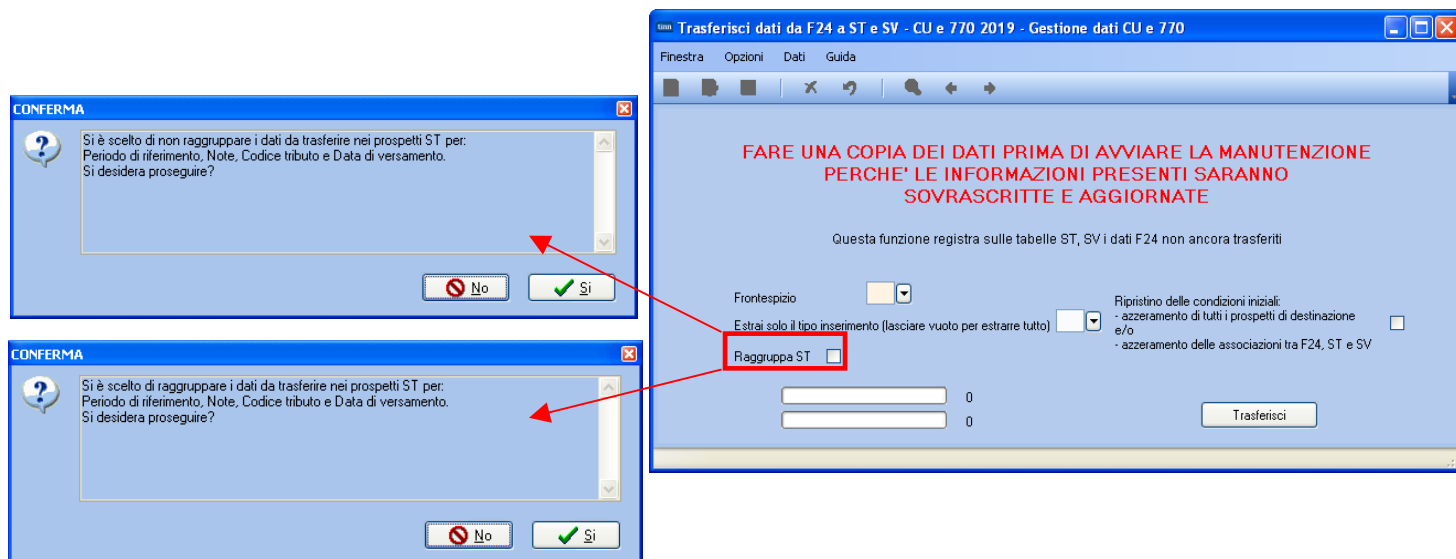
CONFERMA

Si è scelto di non raggruppare i dati da trasferire nei prospetti ST per:
Periodo di riferimento, Note, Codice tributo e Data di versamento.
Si desidera proseguire?

No   Si

CONFERMA

Si è scelto di raggruppare i dati da trasferire nei prospetti ST per:
Periodo di riferimento, Note, Codice tributo e Data di versamento.
Si desidera proseguire?

No   Si

Trasferisci dati da F24 a ST e SV - CU e 770 2019 - Gestione dati CU e 770

Finestra   Opzioni   Dati   Guida

FARE UNA COPIA DEI DATI PRIMA DI AVVIARE LA MANUTENZIONE PERCHE' LE INFORMAZIONI PRESENTI SARANNO SOVRASCRITTE E AGGIORNATE

Questa funzione registra sulle tabelle ST, SV i dati F24 non ancora trasferiti

Frontespizio

Estrai solo il tipo inserimento (lasciare vuoto per estrarre tutto)

Raggruppa ST

Ripristino delle condizioni iniziali:
- azzeramento di tutti i prospetti di destinazione e/o
- azzeramento delle associazioni tra F24, ST e SV

0

0

Trasferisci